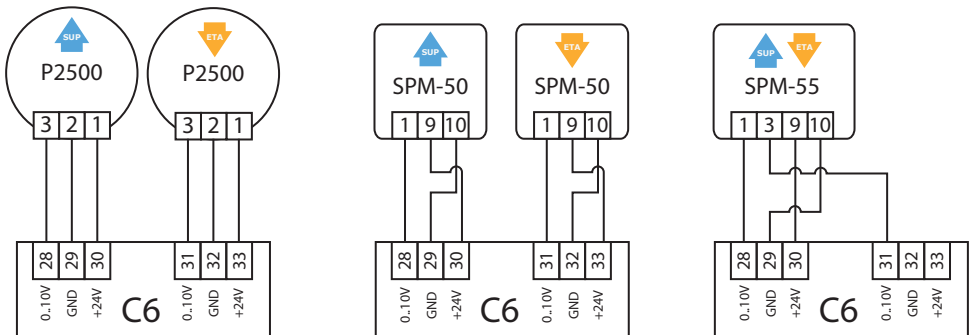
SUP
P2500
3 2 1

ETA
P2500
3 2 1

28 29 30
0..10V GND +24V
C6
31 32 33
0..10V GND +24V

SUP
SPM-50
1 9 10

ETA
SPM-50
1 9 10

28 29 30
0..10V GND +24V
C6
31 32 33
0..10V GND +24V

SUP ETA
SPM-55
1 3 9 10

28 29 30
0..10V GND +24V
C6
31 32 33
0..10V GND +24V